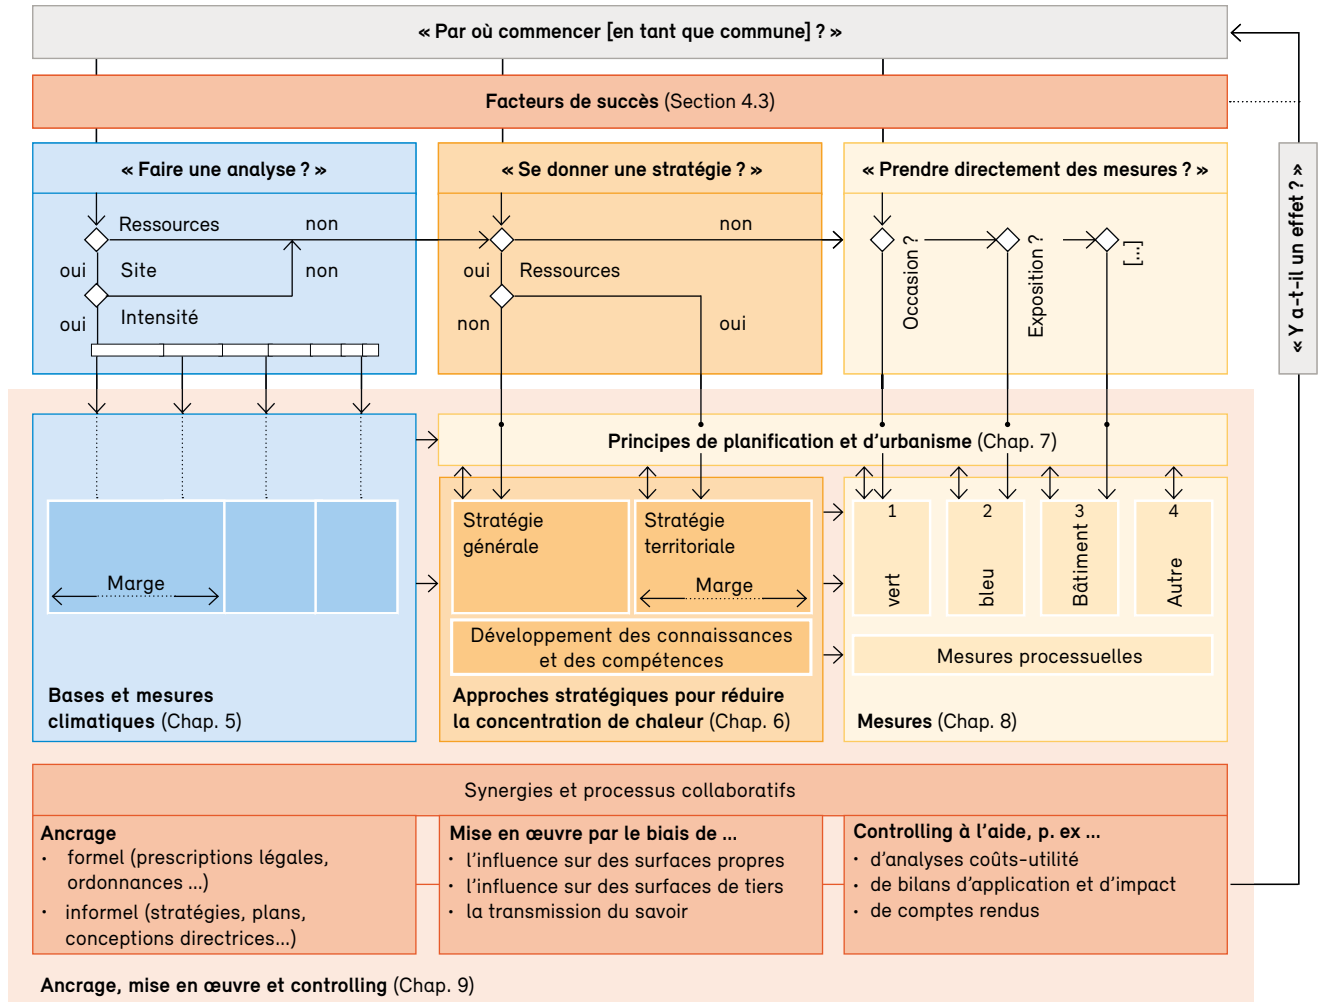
« Par où commencer [en tant que commune] ? »

**Facteurs de succès** (Section 4.3)

« Faire une analyse ? »

Ressources non
oui Site non
oui Intensité

« Se donner une stratégie ? »

non
oui Ressources
non oui

« Prendre directement des mesures ? »

Occasion ? Exposition ? [...]

« Y a-t-il un effet ? »

Principes de planification et d'urbanisme (Chap. 7)

Marge

Stratégie générale

Stratégie territoriale

Marge

Développement des connaissances et des compétences

1 vert
2 bleu
3 Bâtiment
4 Autre

Mesures processuelles

Bases et mesures climatiques (Chap. 5)

Approches stratégiques pour réduire la concentration de chaleur (Chap. 6)

Mesures (Chap. 8)

Synergies et processus collaboratifs

Ancrage
- formel (prescriptions légales, ordonnances ...)
- informel (stratégies, plans, conceptions directrices...)

Mise en œuvre par le biais de ...
- l'influence sur des surfaces propres
- l'influence sur des surfaces de tiers
- la transmission du savoir

Controlling à l'aide, p. ex ...
- d'analyses coûts-utilité
- de bilans d'application et d'impact
- de comptes rendus

Ancrage, mise en œuvre et controlling (Chap. 9)